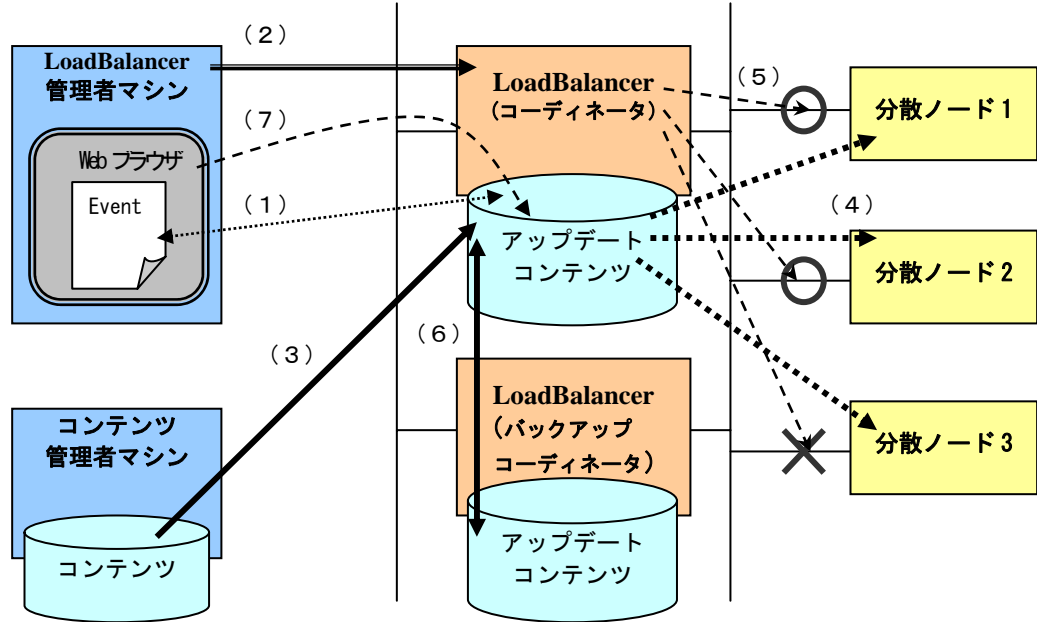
(2)

LoadBalancer
管理者マシン

(7)

Web ブラウザ

Event

(1)

LoadBalancer
(コーディネータ)

(5)

分散ノード 1

(4)

アップデート
コンテンツ

分散ノード 2

(3)

(6)

LoadBalancer
(バックアップ
コーディネータ)

分散ノード 3

コンテンツ
管理者マシン

コンテンツ

アップデート
コンテンツ